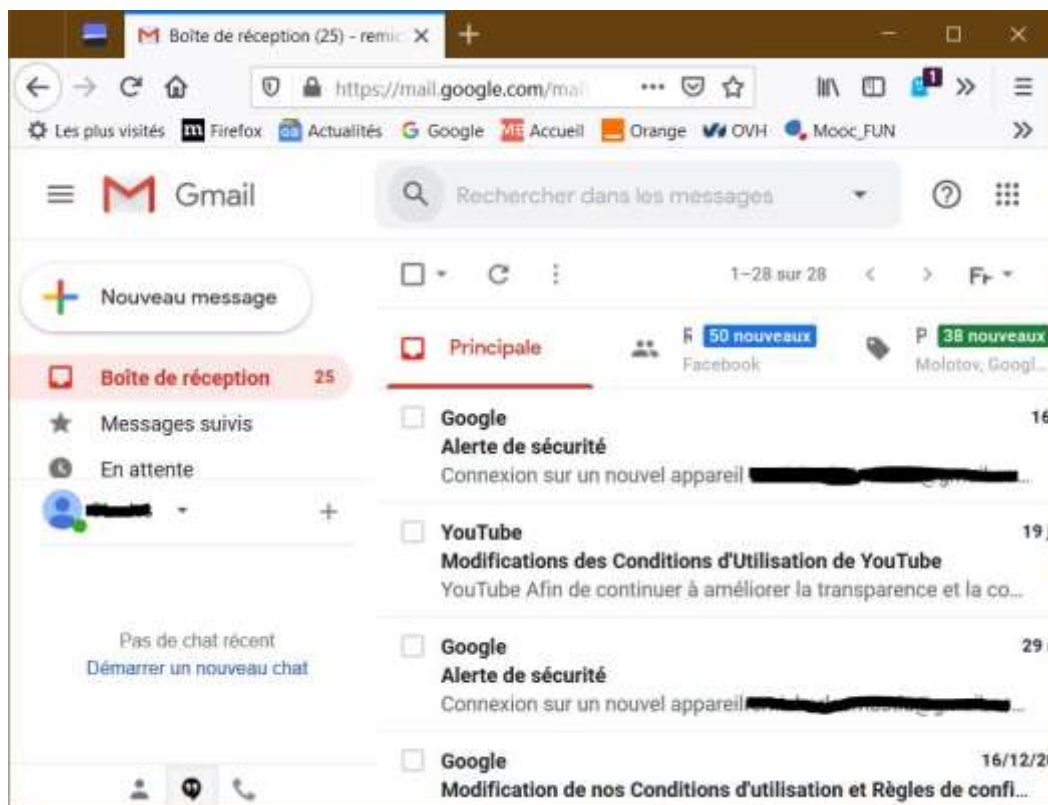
Boîte de réception (25) - remi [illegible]

https://mail.google.com/ma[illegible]

Les plus visités Firefox Actualités Google Accueil Orange OVH Mooc_FUN

Gmail

Rechercher dans les messages

Nouveau message

Boîte de réception 25

Messages suivis

En attente

Pas de chat récent
Démarrer un nouveau chat

1–28 sur 28

Fr

Principale

F 50 nouveaux
Facebook

P 38 nouveaux
Molotov, Googl...

Google
Alerte de sécurité
Connexion sur un nouvel appareil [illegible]
16

YouTube
Modifications des Conditions d'Utilisation de YouTube
YouTube Afin de continuer à améliorer la transparence et la co...
19 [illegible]

Google
Alerte de sécurité
Connexion sur un nouvel appareil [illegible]
29 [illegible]

Google
Modification de nos Conditions d'utilisation et Règles de confi...
16/12/2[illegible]